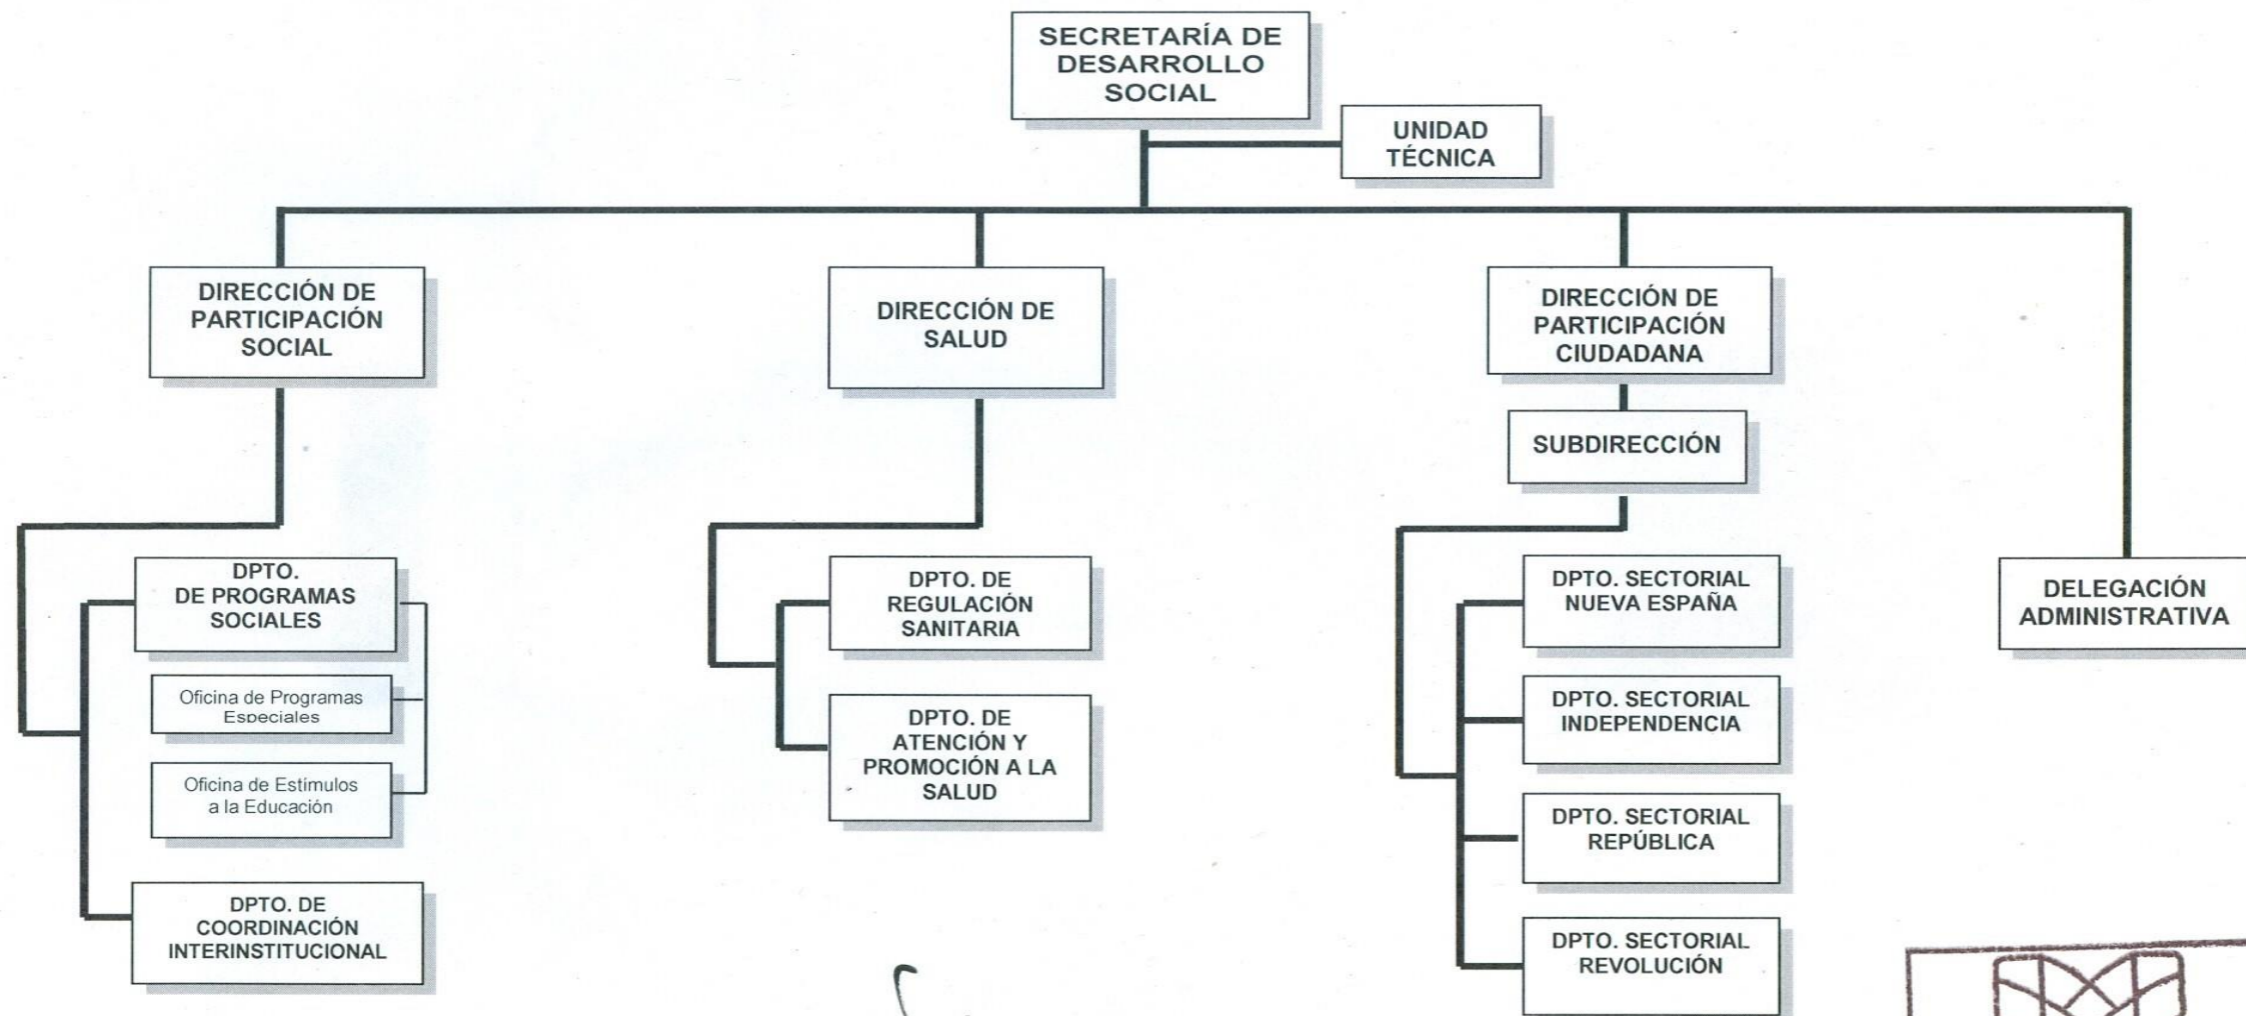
SECRETARÍA DE DESARROLLO SOCIAL

UNIDAD TÉCNICA

DIRECCIÓN DE PARTICIPACIÓN SOCIAL

DPTO. DE PROGRAMAS SOCIALES

Oficina de Programas Especiales

Oficina de Estimulos a la Educación

DPTO. DE COORDINACIÓN INTERINSTITUCIONAL

DIRECCIÓN DE SALUD

DPTO. DE REGULACIÓN SANITARIA

DPTO. DE ATENCIÓN Y PROMOCIÓN A LA SALUD

DIRECCIÓN DE PARTICIPACIÓN CIUDADANA

SUBDIRECCIÓN

DPTO. SECTORIAL NUEVA ESPAÑA

DPTO. SECTORIAL INDEPENDENCIA

DPTO. SECTORIAL REPÚBLICA

DPTO. SECTORIAL REVOLUCIÓN

DELEGACIÓN ADMINISTRATIVA